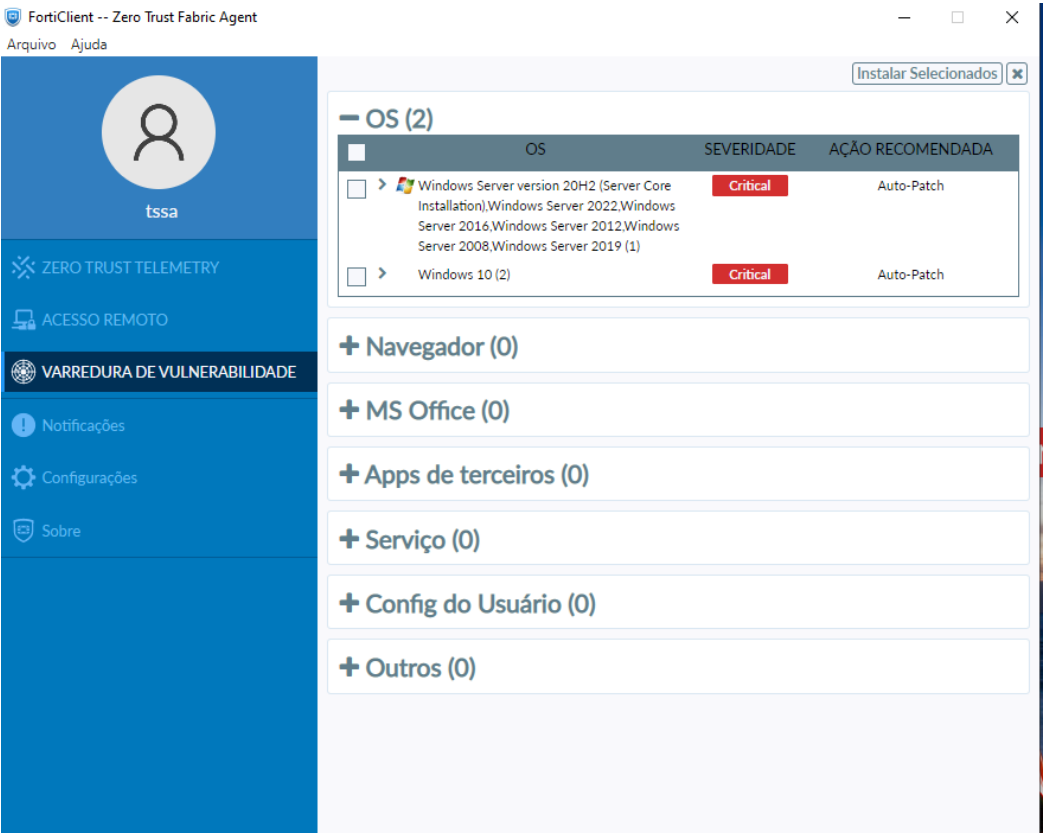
FortiClient -- Zero Trust Fabric Agent

Arquivo Ajuda

tssa

ZERO TRUST TELEMETRY

ACESSO REMOTO

VARREDURA DE VULNERABILIDADE

Notificações

Configurações

Sobre

Instalar Selecionados

— OS (2)

| | OS | SEVERIDADE | AÇÃO RECOMENDADA |
|---|---|---|---|
| | Windows Server version 20H2 (Server Core Installation),Windows Server 2022,Windows Server 2016,Windows Server 2012,Windows Server 2008,Windows Server 2019 (1) | Critical | Auto-Patch |
| | Windows 10 (2) | Critical | Auto-Patch |

+ Navegador (0)

+ MS Office (0)

+ Apps de terceiros (0)

+ Serviço (0)

+ Config do Usuário (0)

+ Outros (0)